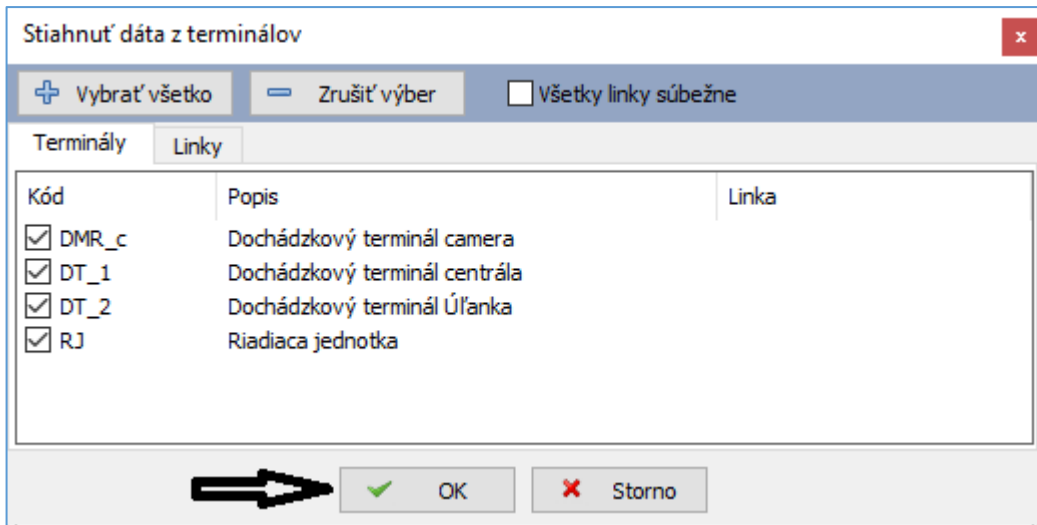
Stiahnuť dáta z terminálov

Vybrať všetko

Zrušiť výber

Všetky linky súbežne

Terminály

Linky

| Kód | Popis | Linka |
|---|---|---|
| DMR_c | Dochádzkový terminál camera | |
| DT_1 | Dochádzkový terminál centrála | |
| DT_2 | Dochádzkový terminál Úľanka | |
| RJ | Riadiaca jednotka | |

OK

Storno